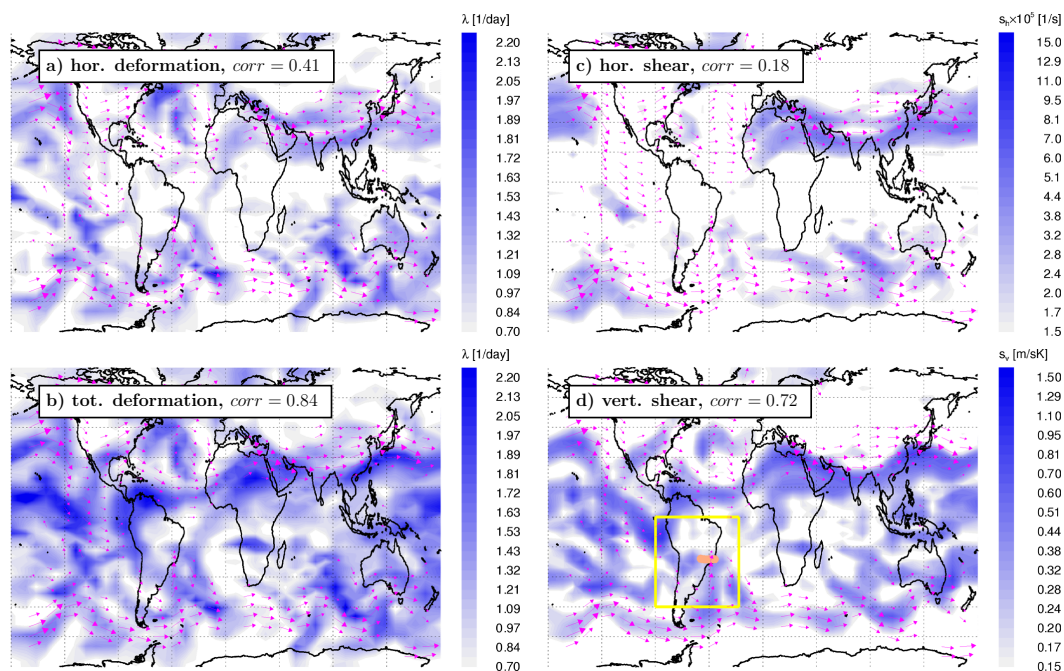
a) hor. deformation, $corr = 0.41$

λ [1/day]
2.20
2.13
2.05
1.97
1.89
1.81
1.72
1.63
1.53
1.43
1.32
1.21
1.09
0.97
0.84
0.70

c) hor. shear, $corr = 0.18$

$s_h \times 10^5$ [1/s]
15.0
12.9
11.0
9.5
8.1
7.0
6.0
5.1
4.4
3.8
3.2
2.8
2.4
2.0
1.7
1.5

b) tot. deformation, $corr = 0.84$

λ [1/day]
2.20
2.13
2.05
1.97
1.89
1.81
1.72
1.63
1.53
1.43
1.32
1.21
1.09
0.97
0.84
0.70

d) vert. shear, $corr = 0.72$

$s_v$ [m/sK]
1.50
1.29
1.10
0.95
0.81
0.70
0.60
0.51
0.44
0.38
0.32
0.28
0.24
0.20
0.17
0.15